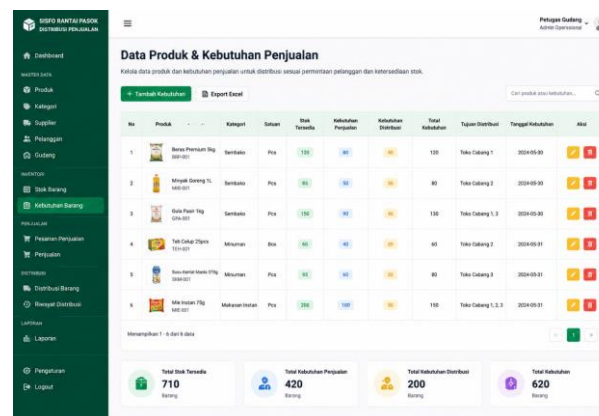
SISFO RANTAI PASOK DISTRIBUSI PENJUALAN

Dashboard
MASTER DATA
Produk
Kategori
Supplier
Pelanggan
Gudang
INVENTORI
Stok Barang
Kebutuhan Barang
PENJUALAN
Pesanan Penjualan
Penjualan
DISTRIBUSI
Distribusi Barang
Riwayat Distribusi
LAPORAN
Laporan
Pengaturan
Logout

Petugas Gudang
Admin Operasional

Data Produk & Kebutuhan Penjualan

Kelola data produk dan kebutuhan penjualan untuk distribusi sesuai permintaan pelanggan dan ketersediaan stok.

+ Tambah Kebutuhan
Export Excel
Cari produk atau kebutuhan...

| No | Produk | Kategori | Satuan | Stok Tersedia | Kebutuhan Penjualan | Kebutuhan Distribusi | Total Kebutuhan | Tujuan Distribusi | Tanggal Kebutuhan | Aksi |
|---|---|---|---|---|---|---|---|---|---|---|
| 1 | Beras Premium 5kg BRP-001 | Sembako | Pcs | 120 | 80 | 40 | 120 | Toko Cabang 1 | 2024-05-30 | |
| 2 | Minyak Goreng 1L MKG-001 | Sembako | Pcs | 85 | 50 | 30 | 80 | Toko Cabang 2 | 2024-05-30 | |
| 3 | Gula Pasir 1kg GPA-001 | Sembako | Pcs | 150 | 90 | 60 | 150 | Toko Cabang 1, 3 | 2024-05-30 | |
| 4 | Teh Celup 25pcs TEH-001 | Minuman | Box | 60 | 40 | 20 | 60 | Toko Cabang 2 | 2024-05-31 | |
| 5 | Susu Kental Manis 370g SKM-001 | Minuman | Pcs | 95 | 60 | 30 | 90 | Toko Cabang 3 | 2024-05-31 | |
| 6 | Mie Instan 75g MIE-001 | Makanan Instan | Pcs | 200 | 100 | 50 | 150 | Toko Cabang 1, 2, 3 | 2024-05-31 | |

Menampilkan 1 - 6 dari 6 data

1

Total Stok Tersedia
710
Barang

Total Kebutuhan Penjualan
420
Barang

Total Kebutuhan Distribusi
200
Barang

Total Kebutuhan
620
Barang